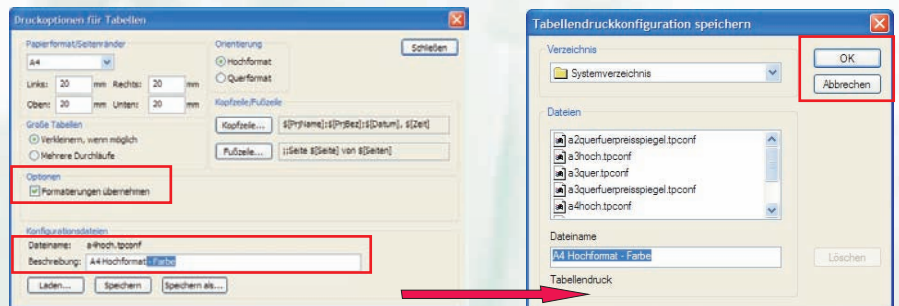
Druckoptionen für Tabellen

Papierformat/Seitenränder
A4
Links: 20 mm Rechts: 20 mm
Oben: 20 mm Unten: 20 mm

Orientierung
Hochformat
Querformat

Schließen

Große Tabellen
Verkleinern, wenn möglich
Mehrere Durchläufe

Kopfzeile/Fußzeile
Kopfzeile... $[PrjName]:$[PrjBez]:$[Datum], $[Zeit]
Fußzeile... ;;Seite $[Seite] von $[Seiten]

Optionen
Formatierungen übernehmen

Konfigurationsdateien
Dateiname: a4hoch.tpconf
Beschreibung: A4 Hochformat - Farbe

Laden... Speichern Speichern als...

Tabellendruckkonfiguration speichern

Verzeichnis
Systemverzeichnis

OK
Abbrechen

Dateien
a2querfuerpreisspiegel.tpconf
a3hoch.tpconf
a3quer.tpconf
a3querfuerpreisspiegel.tpconf
a4hoch.tpconf

Dateiname
A4 Hochformat - Farbe

Löschen

Tabellendruck